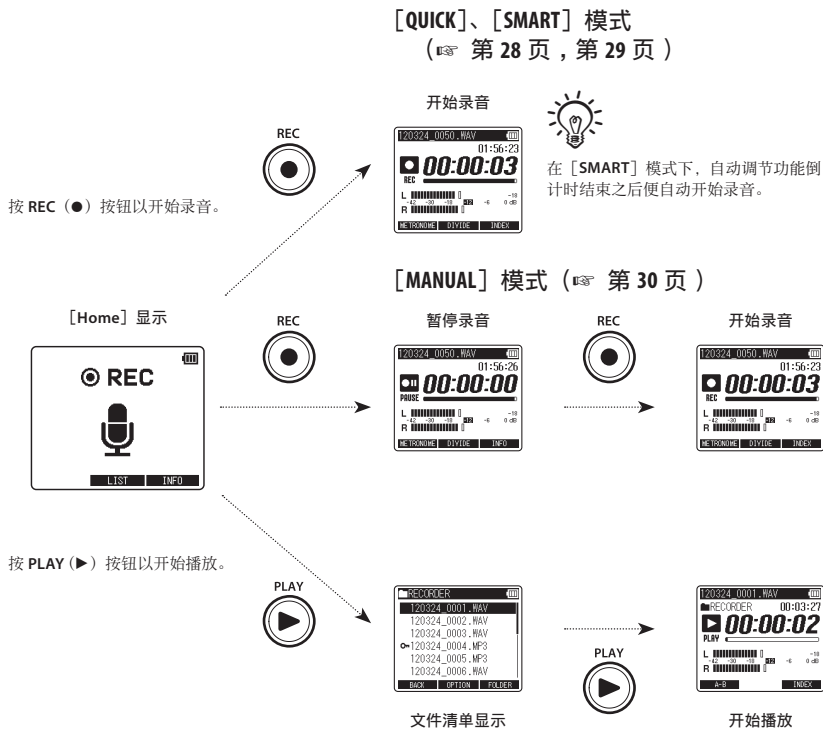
[QUICK]、[SMART] 模式
(☞ 第 28 页，第 29 页)

开始录音

REC

120324_0050.WAV
01:56:23
00:00:03
REC
L
R
-42 -30 -18 -12 -6 0 dB
METRONOME DIVIDE INDEX

在 [SMART] 模式下，自动调节功能倒计时结束之后便自动开始录音。

按 REC (●) 按钮以开始录音。

[MANUAL] 模式 (☞ 第 30 页)

[Home] 显示

REC

暂停录音

REC

开始录音

REC
LIST INFO

120324_0050.WAV
01:56:26
00:00:00
PAUSE
L
R
-42 -30 -18 -12 -6 0 dB
METRONOME DIVIDE INFO

120324_0050.WAV
01:56:23
00:00:03
REC
L
R
-42 -30 -18 -12 -6 0 dB
METRONOME DIVIDE INDEX

按 PLAY (▶) 按钮以开始播放。

PLAY

RECORDER
120324_0001.WAV
120324_0002.WAV
120324_0003.WAV
120324_0004.MP3
120324_0005.MP3
120324_0006.WAV
BACK OPTION FOLDER

PLAY

120324_0001.WAV
RECORDER 00:03:27
00:00:02
PLAY
L
R
-42 -30 -18 -12 -6 0 dB
A-B INDEX

文件清单显示

开始播放